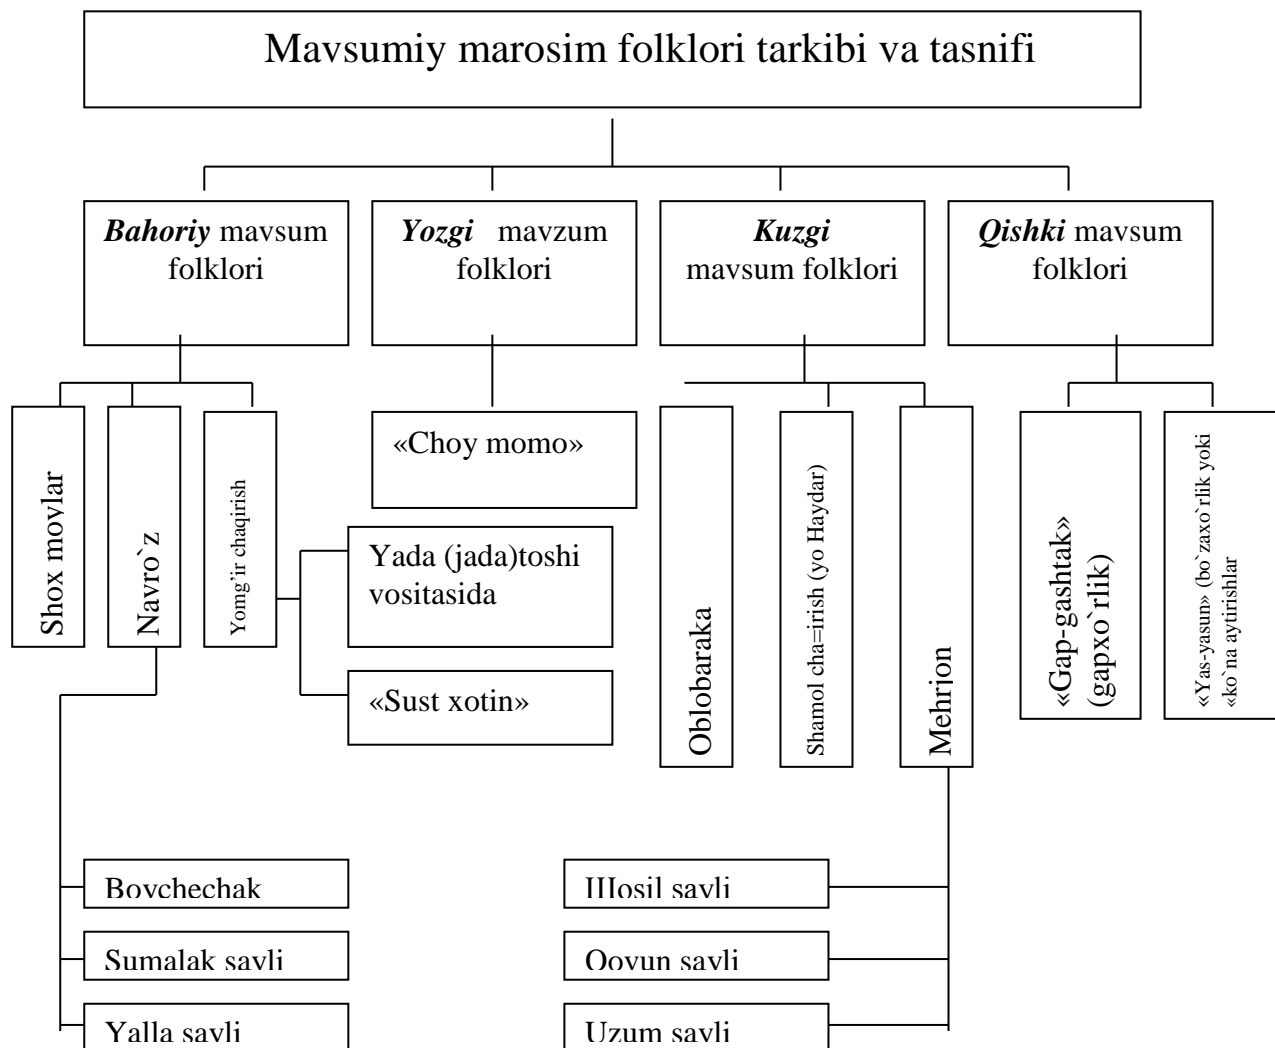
Mavsumiy marosim folklori tarkibi va tasnifi

***Bahoriy*** mavsum folklori

***Yozgi*** mavzum folklori

***Kuzgi*** mavsum folklori

***Qishki*** mavsum folklori

Shox moylar

Navro`z

Yomg'ir chaqirish

Yada (jada)toshi vositasida

«Sust xotin»

«Choy momo»

Oblobaraka

Shamol cha=irish (yo Haydar)

Mehrjon

«Gap-gashtak» (gapxo`rlik)

«Yas-yasun» (bo`zaxo`rlik yoki «ko`na aytirishlar

Boychechak

Sumalak sayli

Yalla sayli

IIIosil sayli

Qovun sayli

Uzum sayli